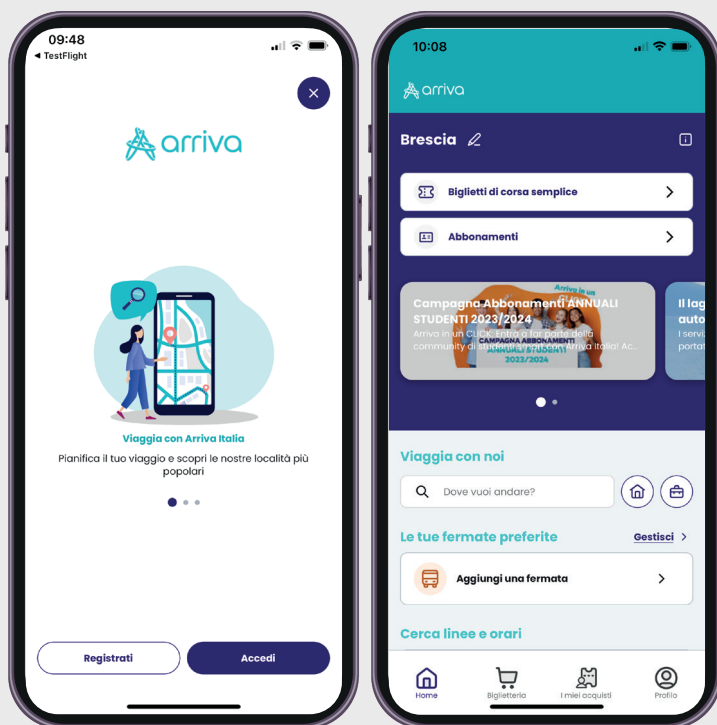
09:48
◂ TestFlight

arriva

Viaggia con Arriva Italia
Pianifica il tuo viaggio e scopri le nostre località più popolari

Registrati
Accedi

10:08

arriva

Brescia

Biglietti di corsa semplice
Abbonamenti

Campagna Abbonamenti ANNUALI STUDENTI 2023/2024
Arriva in un CLICK. Entra a far parte della community di studenti che usano Arriva Italia! Ac...

Il lag auto
I servi portat

Viaggia con noi
Dove vuoi andare?

Le tue fermate preferite
Gestisci
Aggiungi una fermata

Cerca linee e orari

Home
Biglietteria
I miei acquisti
Profilo